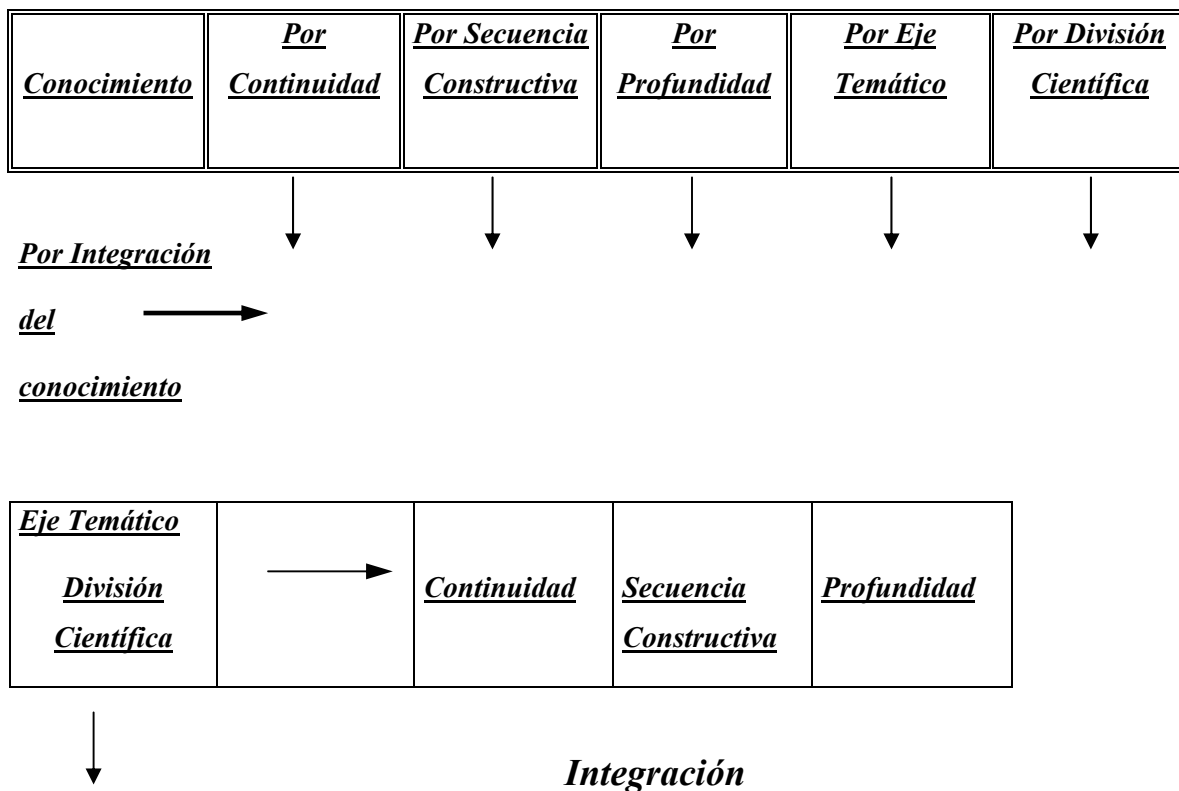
| Conocimiento | Por Continuidad | Por Secuencia Constructiva | Por Profundidad | Por Eje Temático | Por División Científica |
|---|---|---|---|---|---|

Por Integración del conocimiento

| Eje Temático División Científica | | Continuidad | Secuencia Constructiva | Profundidad |
|---|---|---|---|---|

Integración